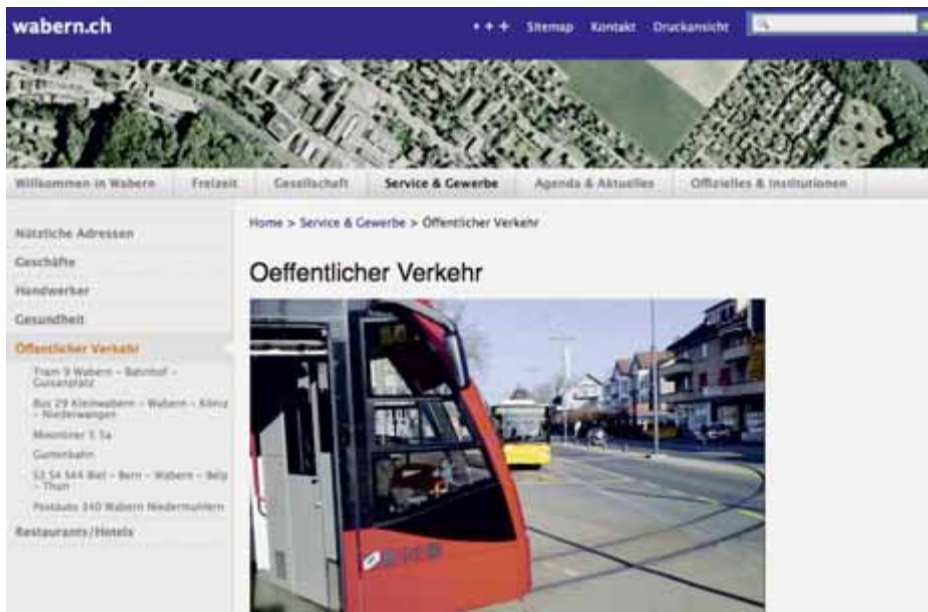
wabern.ch

+ + + Sitemap Kontakt Druckansicht

Willkommen in Wabern | Freizeit | Gesellschaft | Service & Gewerbe | Agenda & Aktuelles | Offizielles & Institutionen

Nützliche Adressen

Geschäfte

Handwerker

Gesundheit

Öffentlicher Verkehr

Tram 9 Wabern – Bahnhof – Guisanplatz

Bus 29 Kleinwabern – Wabern – Köniz – Niederwangen

Moonliner 5 5a

Gurtenbahn

S3 S4 S44 Biel – Bern – Wabern – Belp – Thun

Postauto 340 Wabern Niedermuhlern

Restaurants/Hotels

Home > Service & Gewerbe > Öffentlicher Verkehr

Oeffentlicher Verkehr